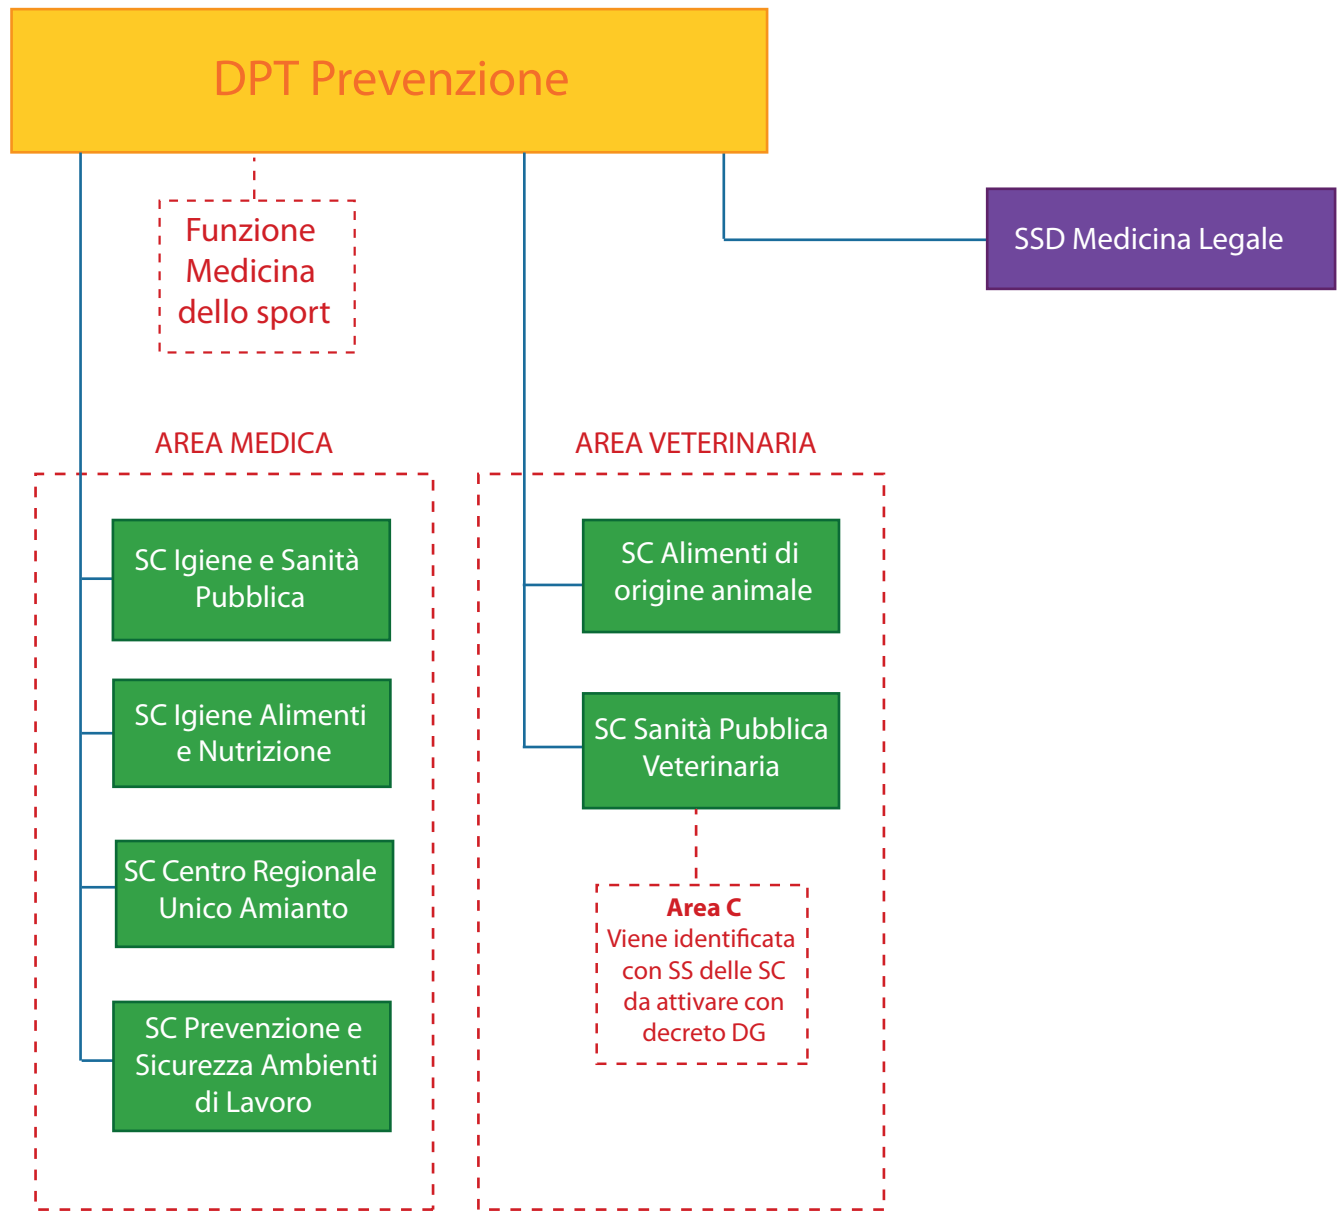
DPT Prevenzione

Funzione Medicina dello sport

SSD Medicina Legale

AREA MEDICA

SC Igiene e Sanità Pubblica

SC Igiene Alimenti e Nutrizione

SC Centro Regionale Unico Amianto

SC Prevenzione e Sicurezza Ambienti di Lavoro

AREA VETERINARIA

SC Alimenti di origine animale

SC Sanità Pubblica Veterinaria

**Area C**
Viene identificata con SS delle SC da attivare con decreto DG